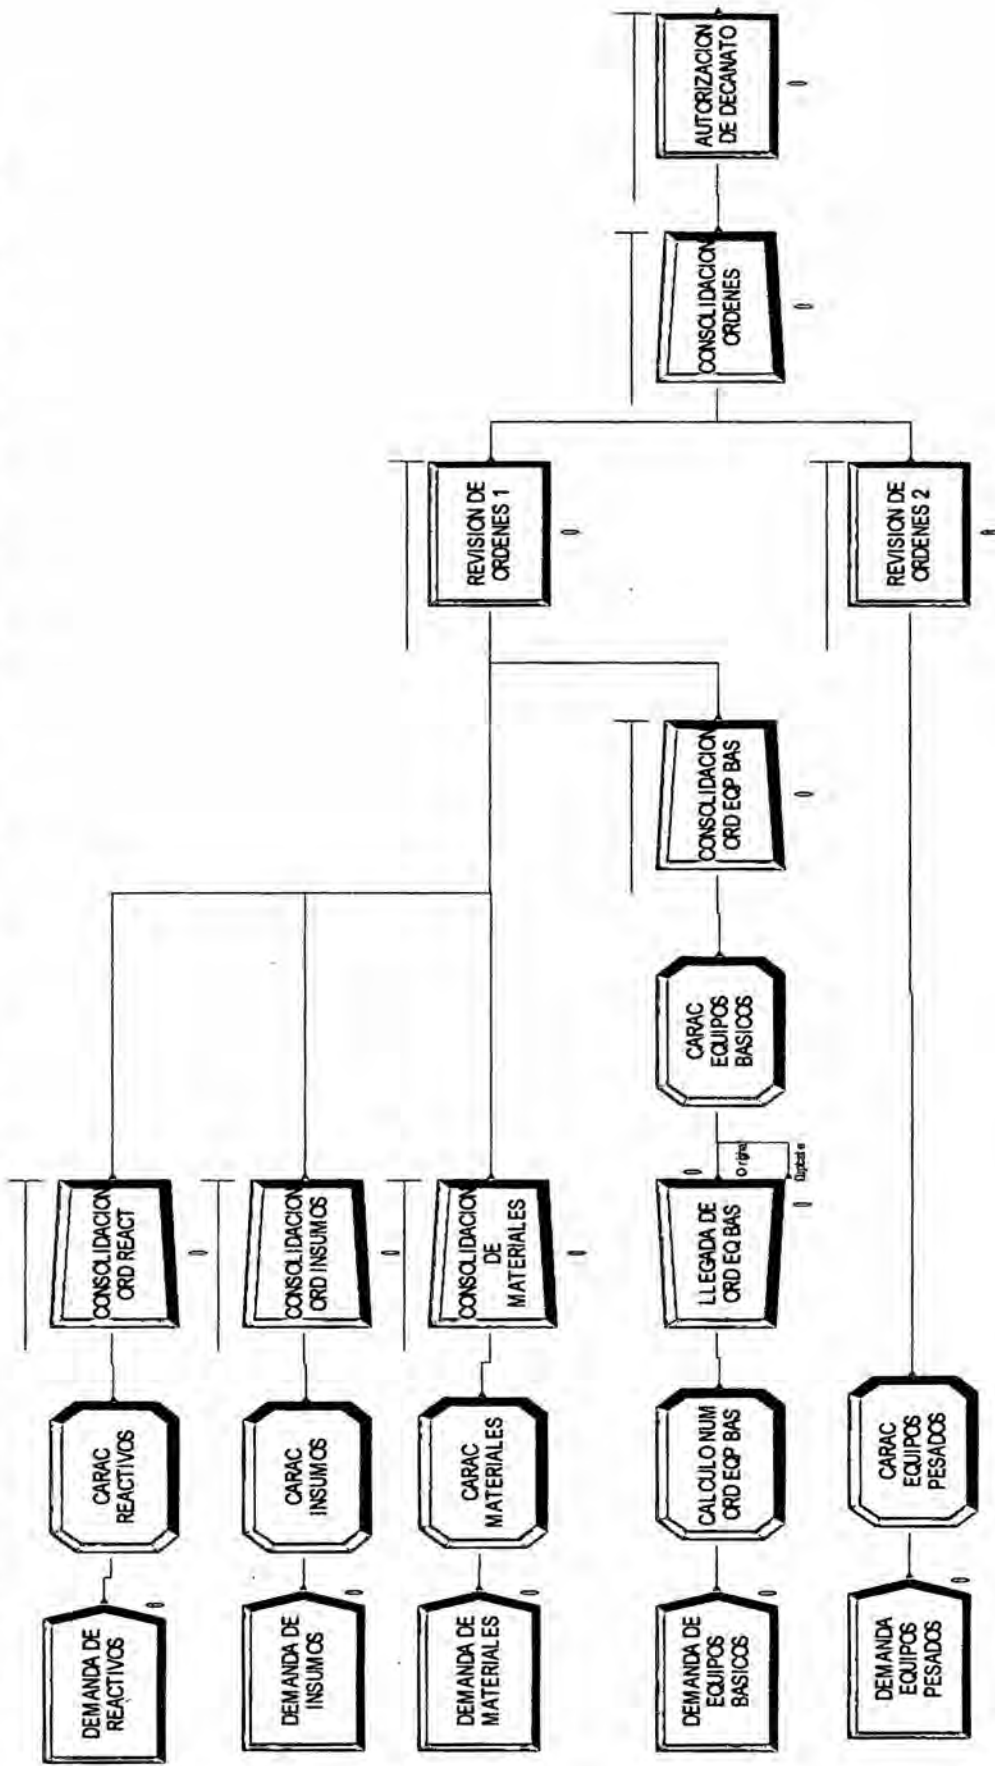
AUTORIZACION DE DECANATO
0

CONSOLIDACION ORDENES
0

REVISION DE ORDENES 1
0

REVISION DE ORDENES 2
0

CONSOLIDACION ORD EQP BAS
0

CARAC EQUIPOS BASICOS

Original
Duplicate

CONSOLIDACION ORD REACT
0

CONSOLIDACION ORD INSUMOS
0

CONSOLIDACION DE MATERIALES
0

LLEGADA DE ORD EQ BAS
0
0

CARAC REACTIVOS

CARAC INSUMOS

CARAC MATERIALES

CALCULO NUM ORD EQP BAS

CARAC EQUIPOS PESADOS

DEMANDA DE REACTIVOS
0

DEMANDA DE INSUMOS
0

DEMANDA DE MATERIALES
0

DEMANDA DE EQUIPOS BASICOS
0

DEMANDA EQUIPOS PESADOS
0